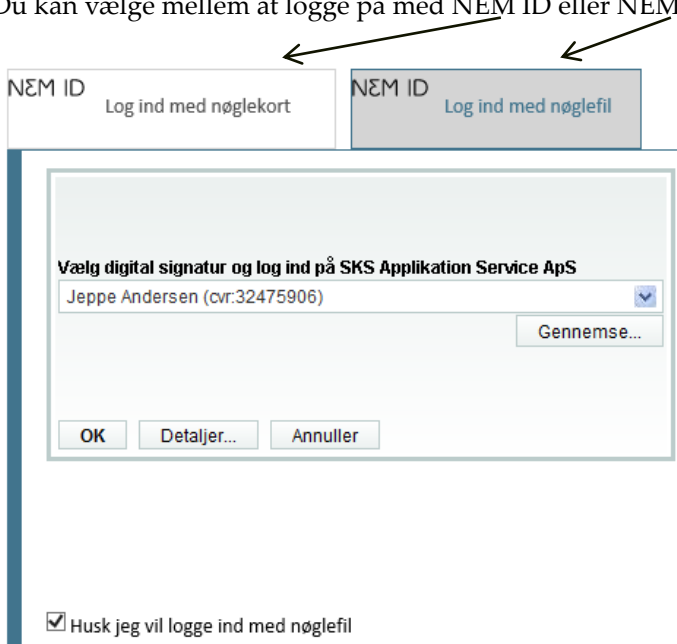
Du kan vælge mellem at logge på med NEM ID eller NEM

NΣM ID
Log ind med nøglekort

NΣM ID
Log ind med nøglefil

Vælg digital signatur og log ind på SKS Applikation Service ApS

Jeppe Andersen (cvr:32475906)

Gennemse...

OK Detaljer... Annuller

Husk jeg vil logge ind med nøglefil